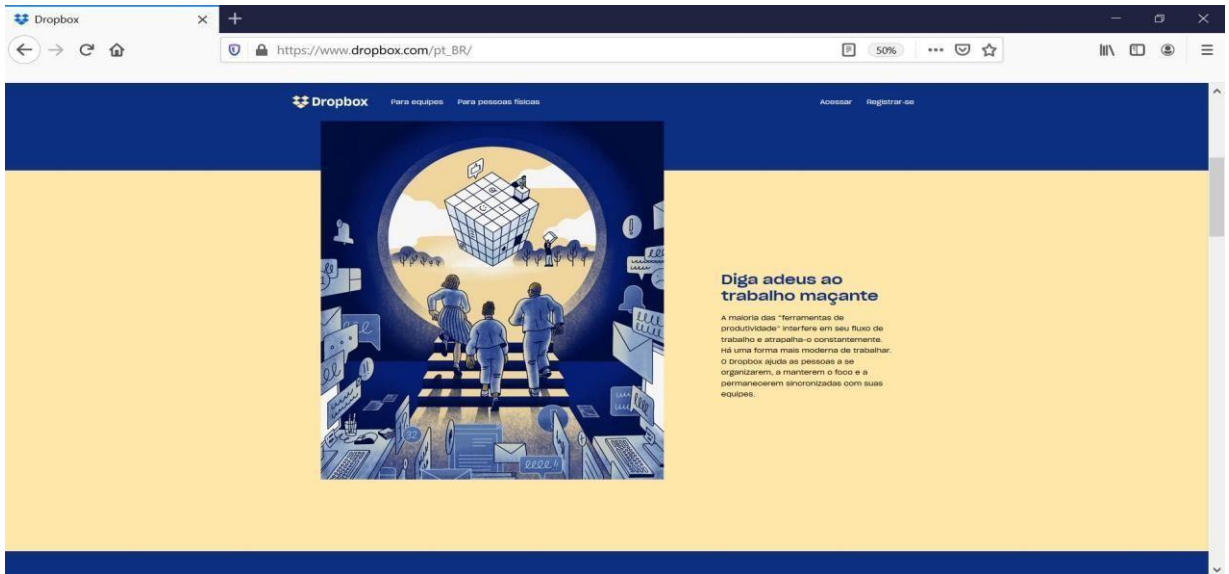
Dropbox

https://www.dropbox.com/pt_BR/

50%

Dropbox Para equipes Para pessoas físicas

Acessar Registrar-se

Diga adeus ao trabalho maçante

A maioria das "ferramentas de produtividade" interfere em seu fluxo de trabalho e atrapalha-o constantemente. Há uma forma mais moderna de trabalhar. O Dropbox ajuda as pessoas a se organizarem, a manterem o foco e a permanecerem sincronizadas com suas equipes.